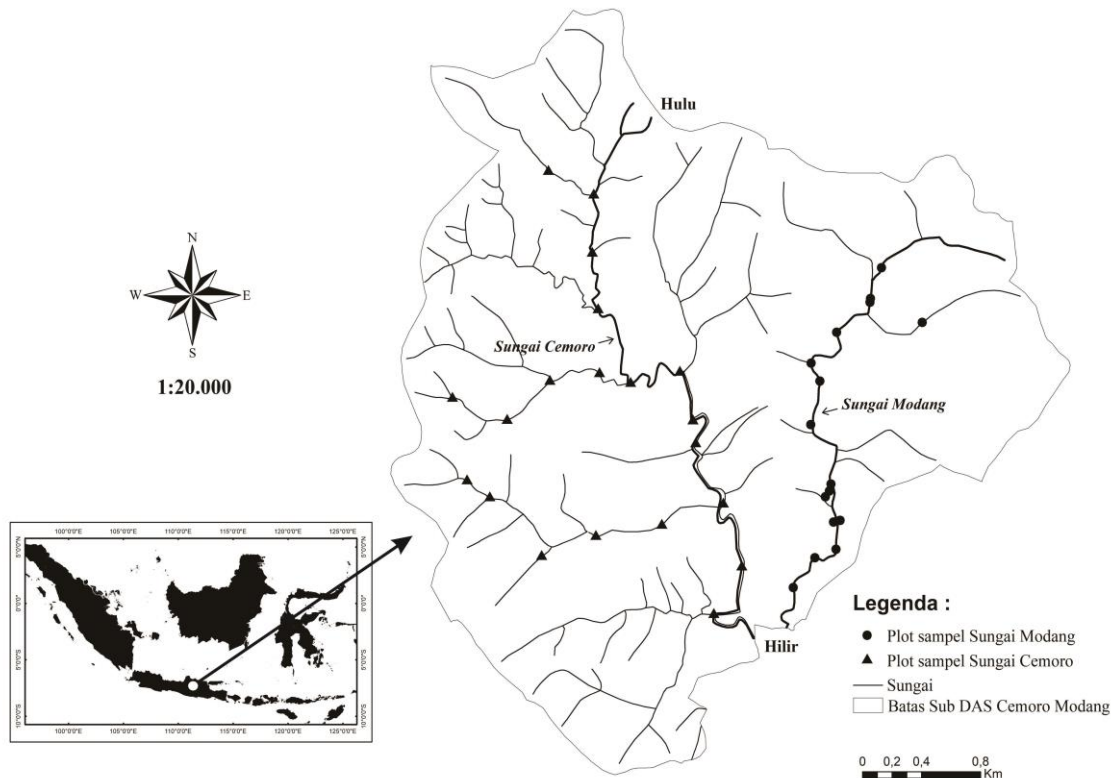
Hulu

N
W
E
S

1:20.000

Sungai Cemoro

Sungai Modang

Hilir

100°0'0"E 105°0'0"E 110°0'0"E 115°0'0"E 120°0'0"E 125°0'0"E

5°0'0"N
0°0'0"
5°0'0"S
10°0'0"S

100°0'0"E 105°0'0"E 110°0'0"E 115°0'0"E 120°0'0"E 125°0'0"E

Legenda :
● Plot sampel Sungai Modang
▲ Plot sampel Sungai Cemoro
— Sungai
Batas Sub DAS Cemoro Modang

0 0,2 0,4 0,8
Km